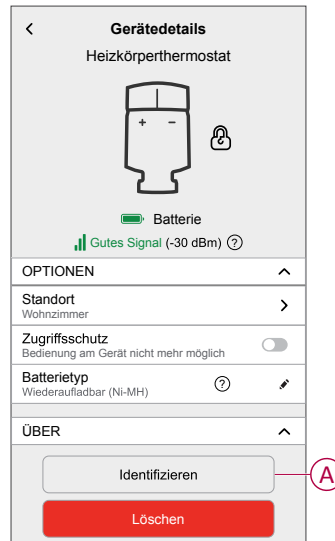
Gerätedetails
Heizkörperthermostat

+ −

Batterie
Gutes Signal (-30 dBm) ?

OPTIONEN

Standort
Wohnzimmer

Zugriffsschutz
Bedienung am Gerät nicht mehr möglich

Batterietyp
Wiederaufladbar (Ni-MH) ?

ÜBER

Identifizieren
A

Löschen